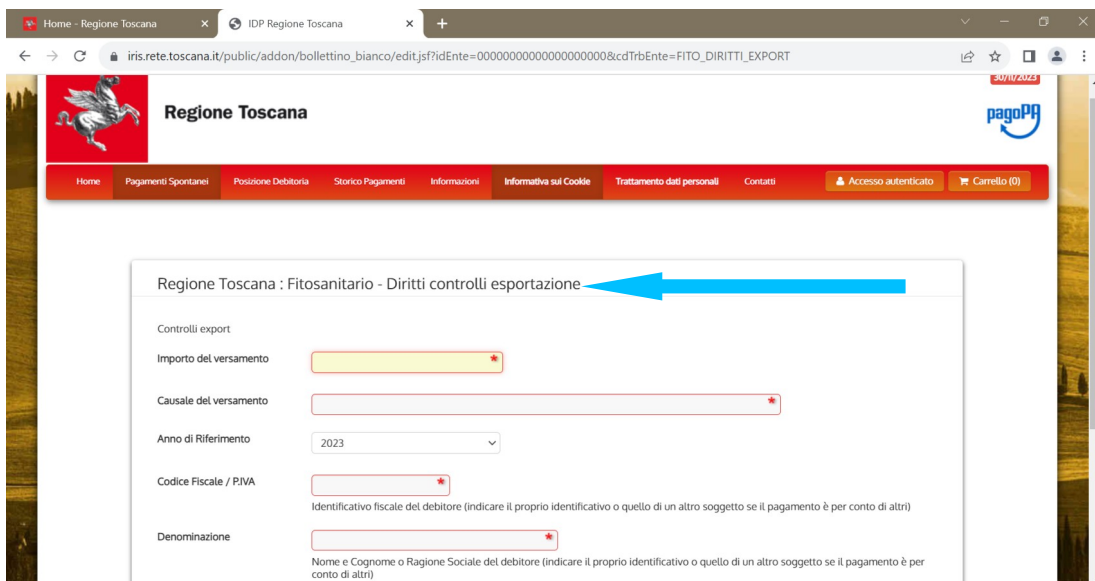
Home - Regione Toscana ×
IDP Regione Toscana ×
+

iris.rete.toscana.it/public/addon/bollettino_bianco/edit.jsf?idEnte=00000000000000000000&cdTrbEnte=FITO_DIRITTI_EXPORT

30/11/2023

Regione Toscana

pagoPA

Home | Pagamenti Spontanei | Posizione Debitoria | Storico Pagamenti | Informazioni | Informativa sui Cookie | Trattamento dati personali | Contatti | Accesso autenticato | Carrello (0)

Regione Toscana : Fitosanitario - Diritti controlli esportazione

Controlli export

Importo del versamento *

Causale del versamento *

Anno di Riferimento 2023

Codice Fiscale / P.IVA *
Identificativo fiscale del debitore (indicare il proprio identificativo o quello di un altro soggetto se il pagamento è per conto di altri)

Denominazione *
Nome e Cognome o Ragione Sociale del debitore (indicare il proprio identificativo o quello di un altro soggetto se il pagamento è per conto di altri)